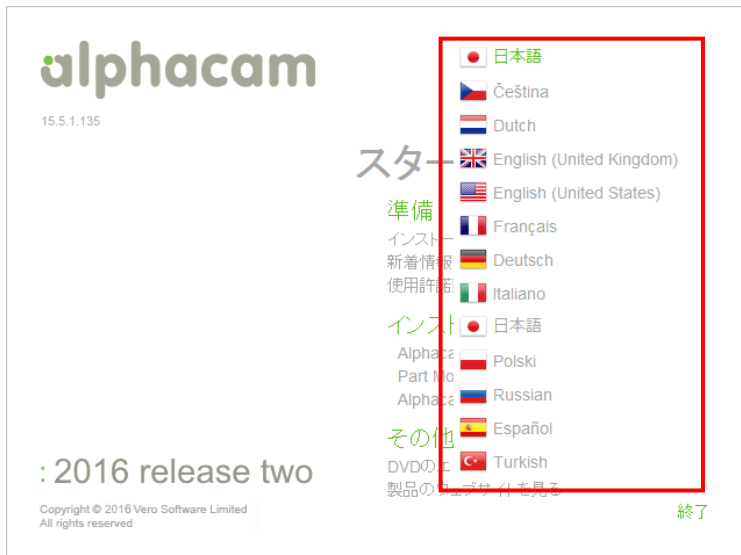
alphacam

15.5.1.135

スター

準備

インストー

新着情報

使用許諾

インスト

Alphaca

Part Mo

Alphaca

その他

DVDの

製品のウェブサイトを見る

: 2016 release two

Copyright © 2016 Vero Software Limited
All rights reserved

日本語
Čeština
Dutch
English (United Kingdom)
English (United States)
Français
Deutsch
Italiano
日本語
Polski
Russian
Español
Turkish

終了